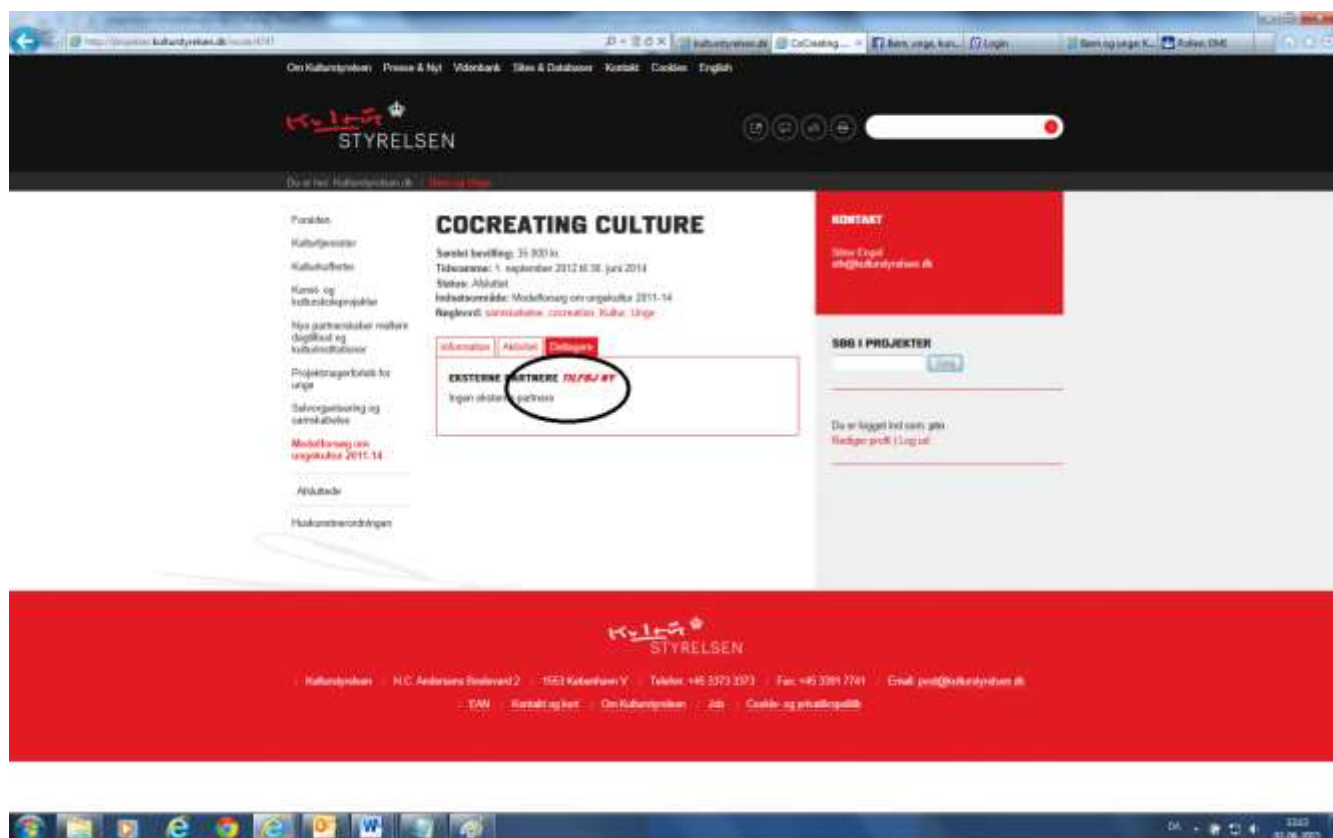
http://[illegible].kulturstyrelsen.dk/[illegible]

kulturstyrelsen.dk | CoCreating... | Børn, unge, kun... | Login | Børn og unge K... | Rollen, DME

Om Kulturstyrelsen   Presse & Nyt   Videnbank   Sites & Databaser   Kontakt   Cookies   English

Kultur STYRELSEN

Du er her: Kulturstyrelsen.dk / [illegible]

Forsiden
Kulturtjenester
Kulturtilbud
Kunst- og kulturskoleprojekter
Nye partnerskaber mellem dagtilbud og kulturinstitutioner
Projektmagerforløb for unge
Selvorganisering og samskabelse
Modelforsøg om ungekultur 2011-14
Afsluttede
Hukommelsesordningen

COCREATING CULTURE

Samlet bevilling: 35.000 kr.
Tidsramme: 1. september 2012 til 30. juni 2014
Status: Afsluttet
Indsatsområde: Modelforsøg om ungekultur 2011-14
Nøgleord: samskabelse, cocreation, Kultur, Unge

Information | Aktivitet | Deltagere

EKSTERNE PARTNERE TILFØJ NY
Ingen eksterne partnere

KONTAKT
Stine Engel
sth@kulturstyrelsen.dk

SØG I PROJEKTER
Søg

Du er logget ind som: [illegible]
Rediger profil | Log ud

Kultur STYRELSEN

Kulturstyrelsen   H.C. Andersens Boulevard 2   1553 København V   Telefon: +45 3373 3373   Fax: +45 3391 7741   Email: post@kulturstyrelsen.dk
EAN   Kontakt og kort   Om Kulturstyrelsen   Job   Cookie- og privatlivspolitik

DA